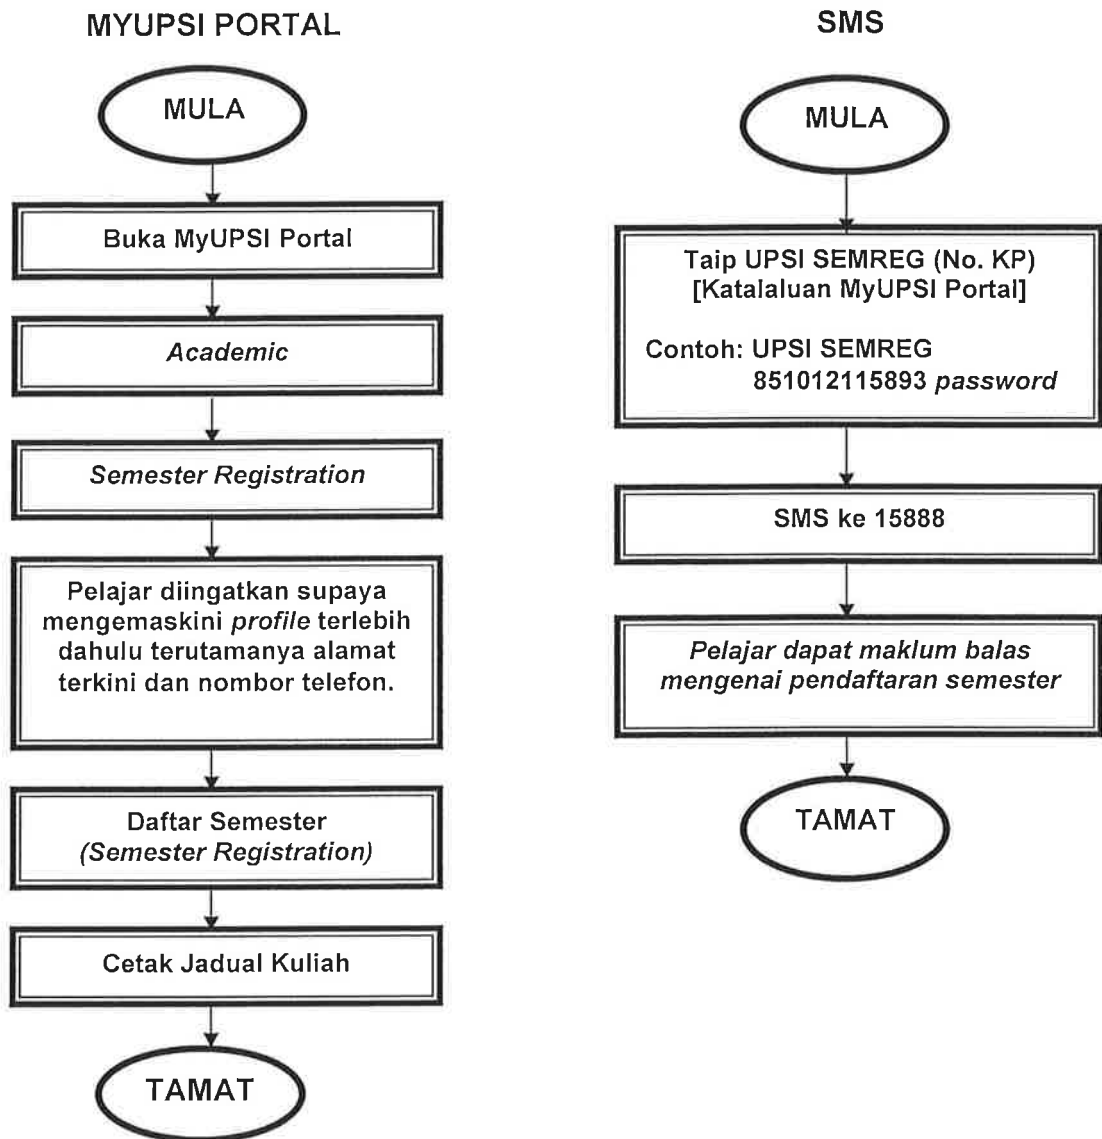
MYUPSI PORTAL

MULA

Buka MyUPSI Portal

Academic

Semester Registration

Pelajar diingatkan supaya mengemaskini profile terlebih dahulu terutamanya alamat terkini dan nombor telefon.

Daftar Semester
(Semester Registration)

Cetak Jadual Kuliah

TAMAT

SMS

MULA

Taip UPSI SEMREG (No. KP) [Katalaluan MyUPSI Portal]

Contoh: UPSI SEMREG 851012115893 password

SMS ke 15888

Pelajar dapat maklum balas mengenai pendaftaran semester

TAMAT